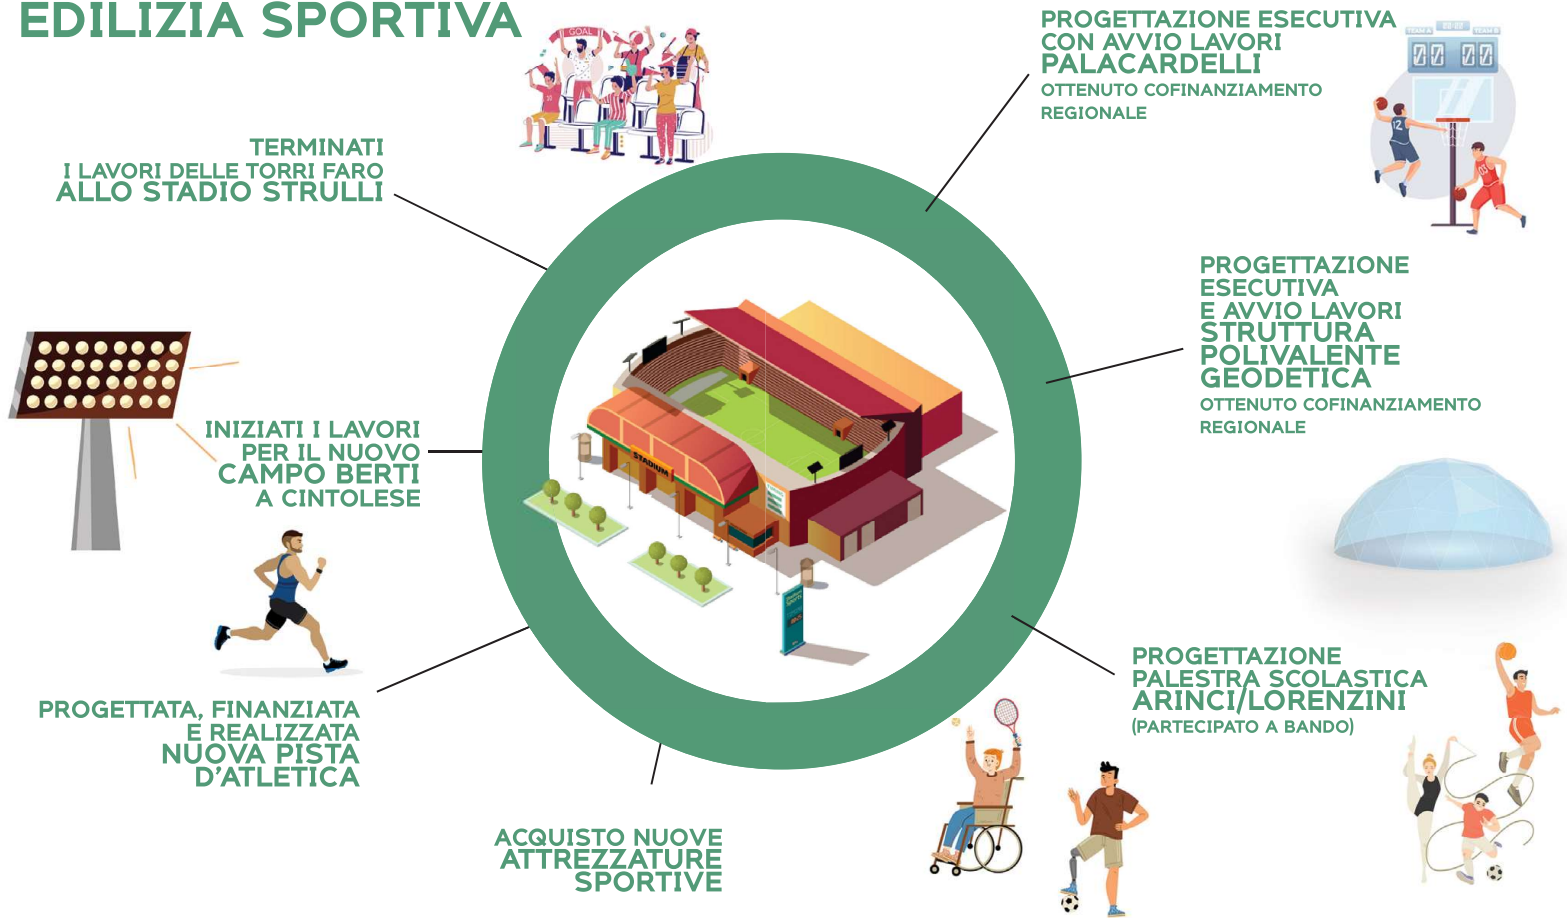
EDILIZIA SPORTIVA

GOAL

TERMINATI
I LAVORI DELLE TORRI FARO
ALLO STADIO STRULLI

PROGETTAZIONE ESECUTIVA
CON AVVIO LAVORI
PALACARDELLI
OTTENUTO COFINANZIAMENTO
REGIONALE

00 00

PROGETTAZIONE
ESECUTIVA
E AVVIO LAVORI
STRUTTURA
POLIVALENTE
GEODETICA
OTTENUTO COFINANZIAMENTO
REGIONALE

INIZIATI I LAVORI
PER IL NUOVO
CAMPO BERTI
A CINTOLESE

STADIUM

PROGETTATA, FINANZIATA
E REALIZZATA
NUOVA PISTA
D'ATLETICA

ACQUISTO NUOVE
ATTREZZATURE
SPORTIVE

PROGETTAZIONE
PALESTRA SCOLASTICA
ARINCI/LORENZINI
(PARTECIPATO A BANDO)